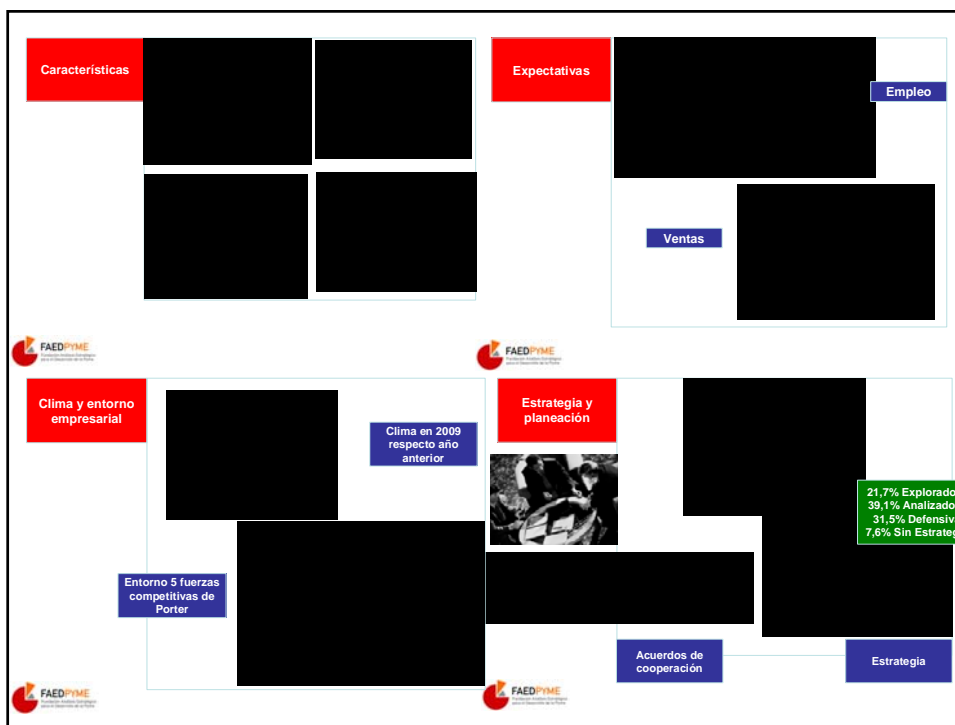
Características

Expectativas

Empleo

Ventas

FAEDPYME
Fundación Análisis Estratégico para el Desarrollo de la Pyme

FAEDPYME
Fundación Análisis Estratégico para el Desarrollo de la Pyme

Clima y entorno empresarial

Clima en 2009 respecto año anterior

Entorno 5 fuerzas competitivas de Porter

Estrategia y planeación

21,7% Explorado
39,1% Analizado
31,5% Defensiv
7,6% Sin Estrateg

Acuerdos de cooperación

Estrategia

FAEDPYME
Fundación Análisis Estratégico para el Desarrollo de la Pyme

FAEDPYME
Fundación Análisis Estratégico para el Desarrollo de la Pyme